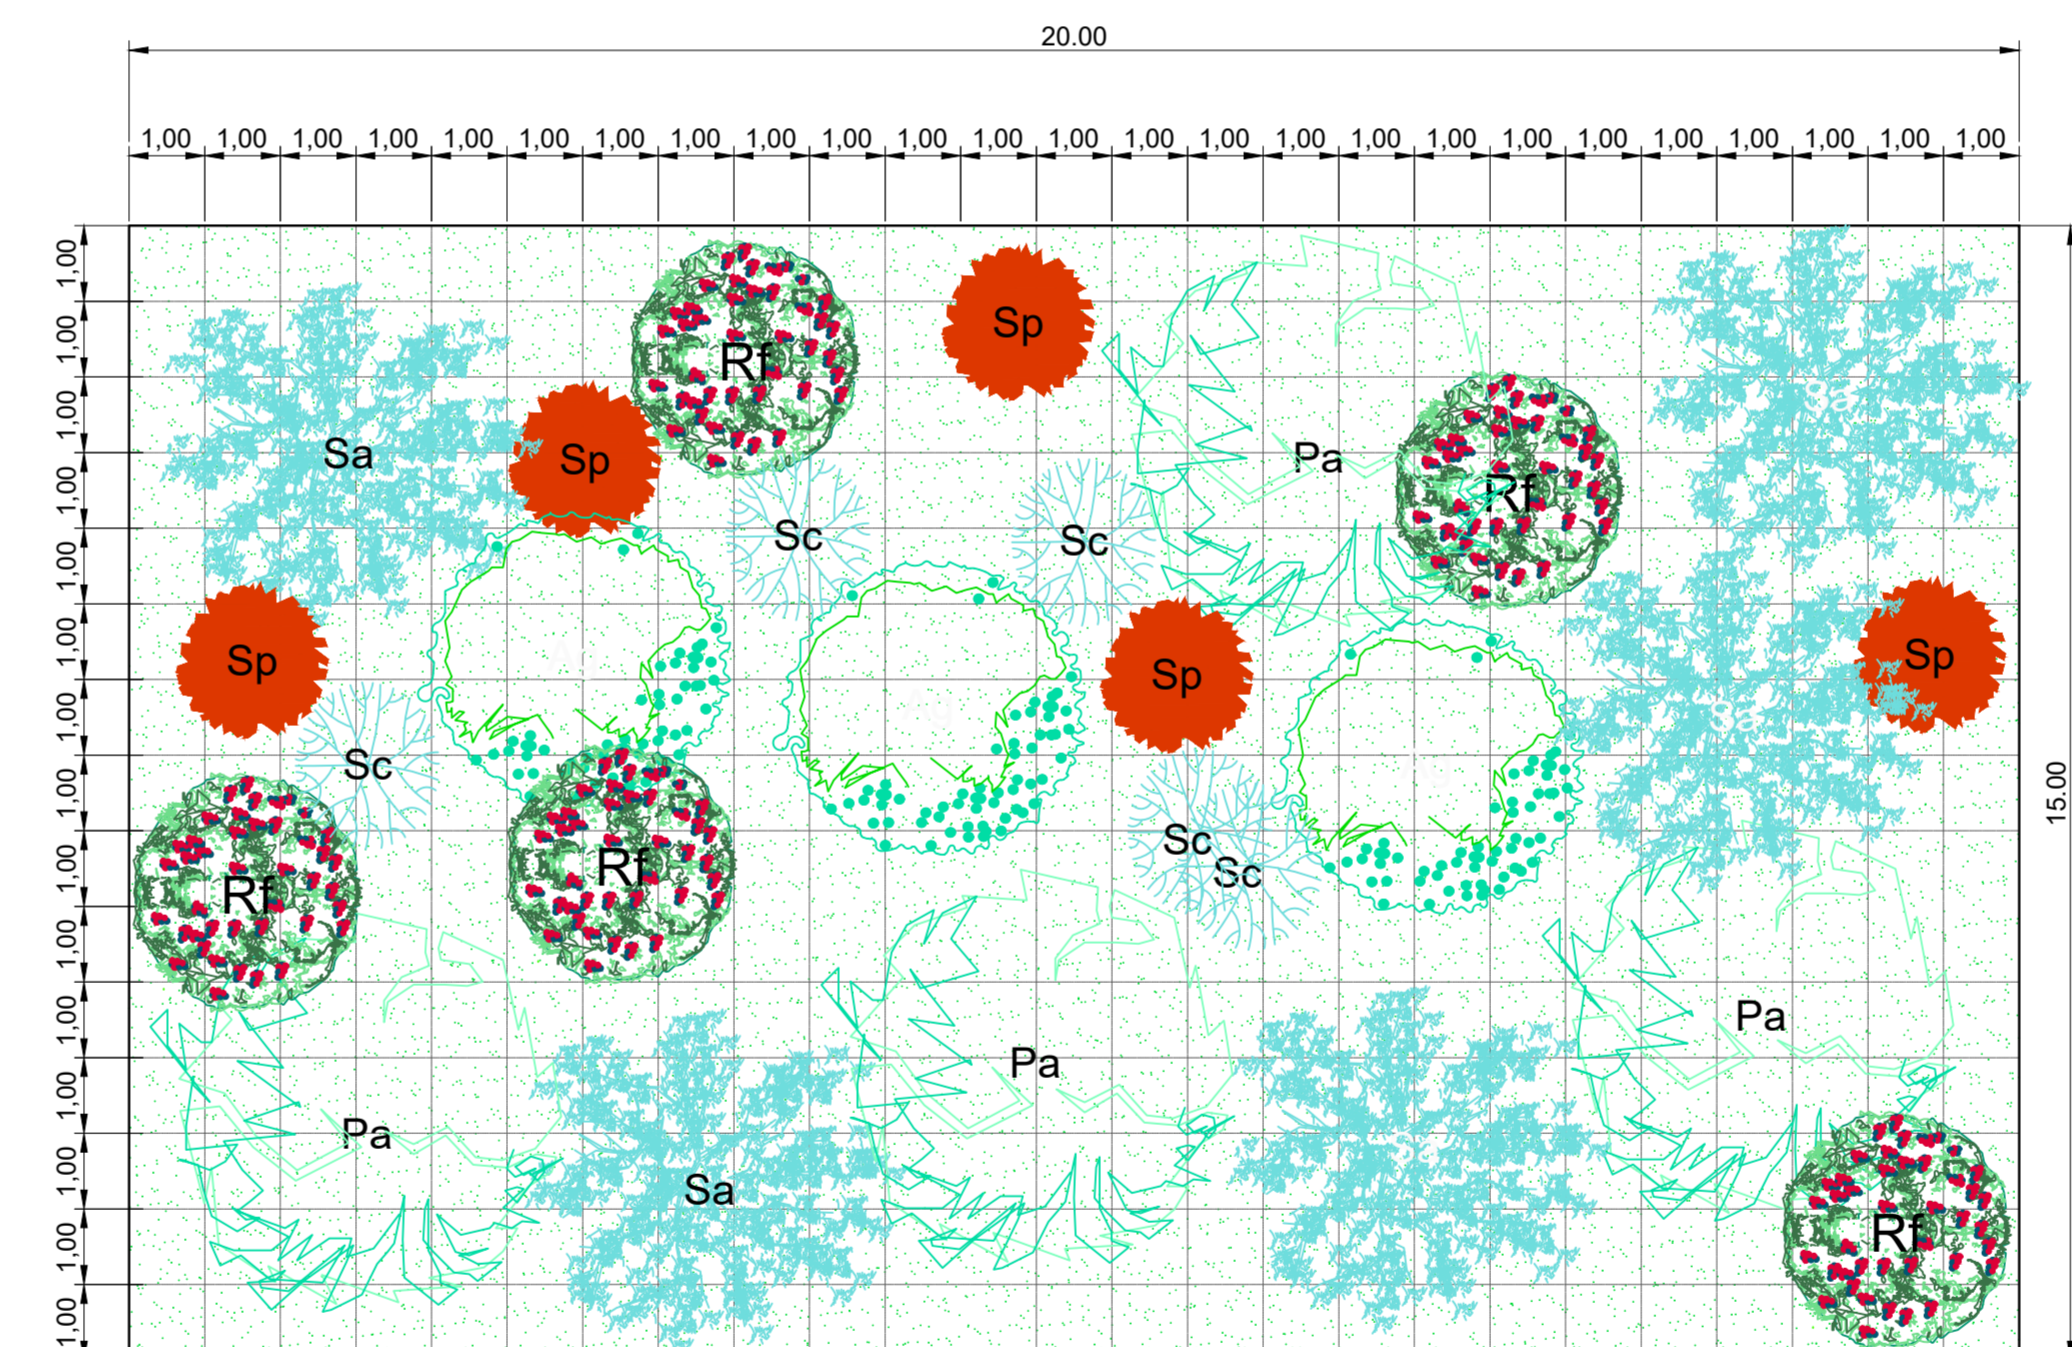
20.00

1,00 1,00 1,00 1,00 1,00 1,00 1,00 1,00 1,00 1,00 1,00 1,00 1,00 1,00 1,00 1,00 1,00 1,00 1,00 1,00 1,00 1,00 1,00 1,00 1,00

1,00 1,00 1,00 1,00 1,00 1,00 1,00 1,00 1,00 1,00 1,00 1,00 1,00 1,00 1,00

15.00

Rf
Sp
Sa
Sp
Pa
Rf
Sc
Sc
Sp
Sp
Sp
Sc
Rf
Sc
Sc
Rf
Pa
Pa
Pa
Sa
Rf